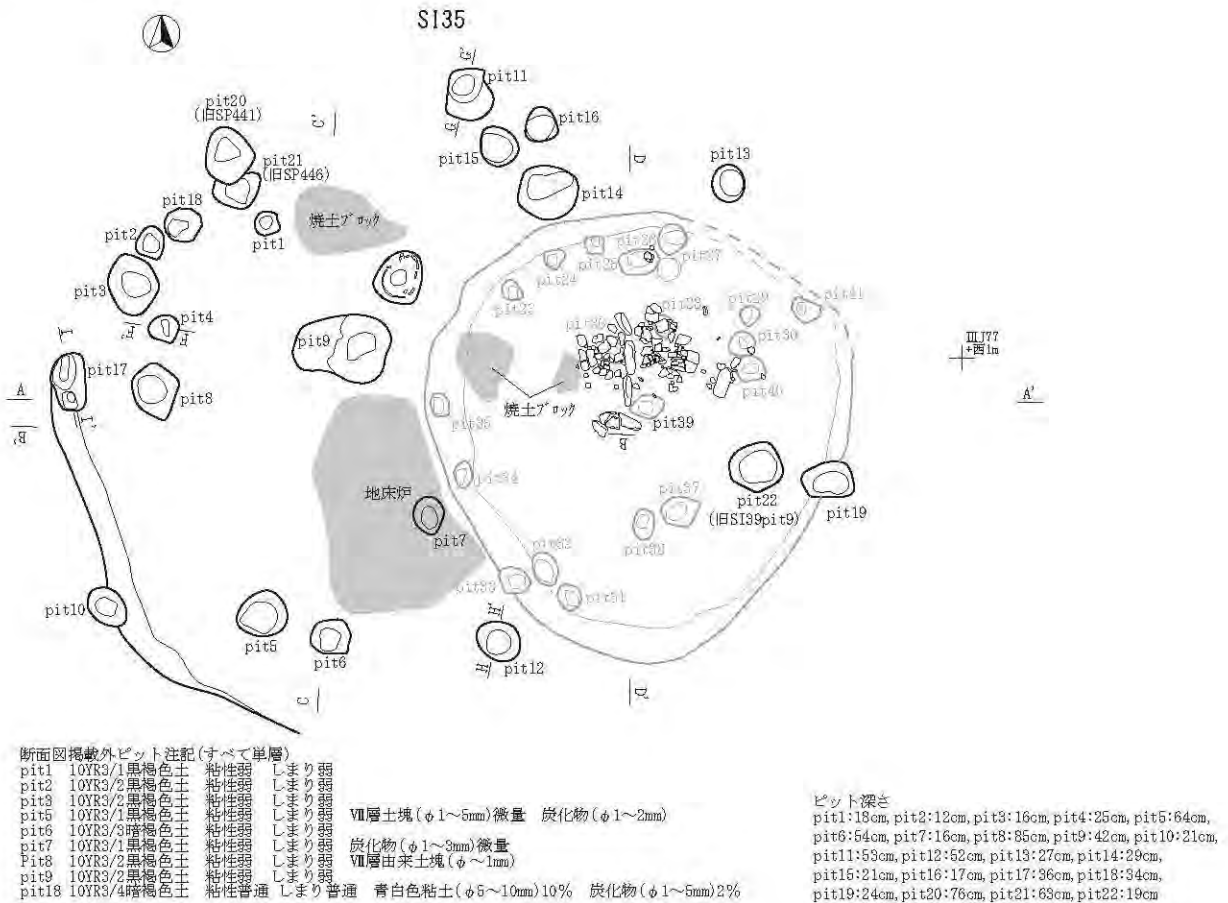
SI35

pit11
pit20
(旧SP441)
C'
pit16
pit21
(旧SP446)
pit15
D
pit13
pit14
pit18
焼土ブロック
pit2
pit1
pit26
pit27
pit25
pit24
pit3
pit23
pit28
pit29
pit41
pit4
pit36
pit30
pit9
IIIJ77
+西1m
pit17
pit40
A
A'
B'
pit8
焼土ブロック
B
pit39
pit35
pit34
pit37
pit22
地床炉
(旧SI39pit9)
pit19
pit7
pit38
pit32
pit33
pit31
pit10
pit5
pit6
pit12
C
D'

断面図掲載外ピット注記(すべて単層)
pit1 10YR3/1黒褐色土 粘性弱 しまり弱
pit2 10YR3/2黒褐色土 粘性弱 しまり弱
pit3 10YR3/2黒褐色土 粘性弱 しまり弱
pit5 10YR3/1黒褐色土 粘性弱 しまり弱 VII層土塊(φ1~5mm)微量 炭化物(φ1~2mm)
pit6 10YR3/3暗褐色土 粘性弱 しまり弱
pit7 10YR3/1黒褐色土 粘性弱 しまり弱 炭化物(φ1~3mm)微量
Pit8 10YR3/2黒褐色土 粘性弱 しまり弱 VII層由来土塊(φ~1mm)
pit9 10YR3/2黒褐色土 粘性弱 しまり弱
pit18 10YR3/4暗褐色土 粘性普通 しまり普通 青白色粘土(φ5~10mm)10% 炭化物(φ1~5mm)2%

ピット深さ
pit1:18cm, pit2:12cm, pit3:16cm, pit4:25cm, pit5:64cm, pit6:54cm, pit7:16cm, pit8:85cm, pit9:42cm, pit10:21cm, pit11:53cm, pit12:52cm, pit13:27cm, pit14:29cm, pit15:21cm, pit16:17cm, pit17:36cm, pit18:34cm, pit19:24cm, pit20:76cm, pit21:63cm, pit22:19cm